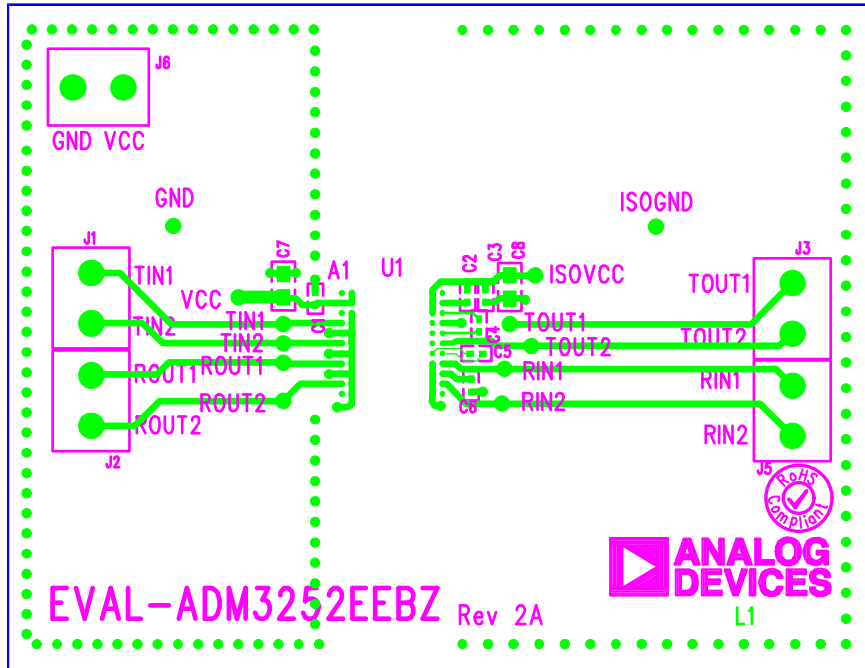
J6

GND VCC

GND

ISOGND

J1

TIN1

TIN2

ROUT1

ROUT2

J2

C7

VCC

C1

A1

U1

TIN1

TIN2

ROUT1

ROUT2

C2

C3

C8

ISOVCC

TOUT1

TOUT2

RIN1

RIN2

C4

C5

C6

J3

TOUT1

TOUT2

RIN1

RIN2

J5

RoHS Compliant

ANALOG DEVICES

EVAL-ADM3252EEBZ

Rev 2A

L1